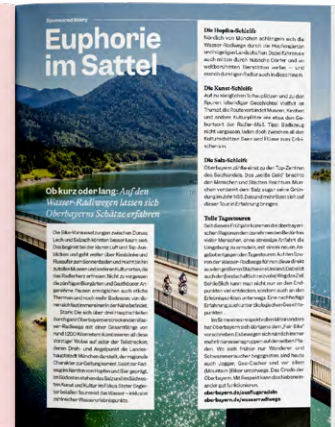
Sponsored Story

Euphorie im Sattel

Ob kurz oder lang: Auf den Wasser-Radwegen lassen sich Oberbayerns Schätze erfahren

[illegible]

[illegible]

Die Hopfen-Schleife

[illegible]

Die Kunst-Schleife

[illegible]

Die Salz-Schleife

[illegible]

Tolle Tagestouren

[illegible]

oberbayern.de/ausflugsradeln
oberbayern.de/wasser-radwege